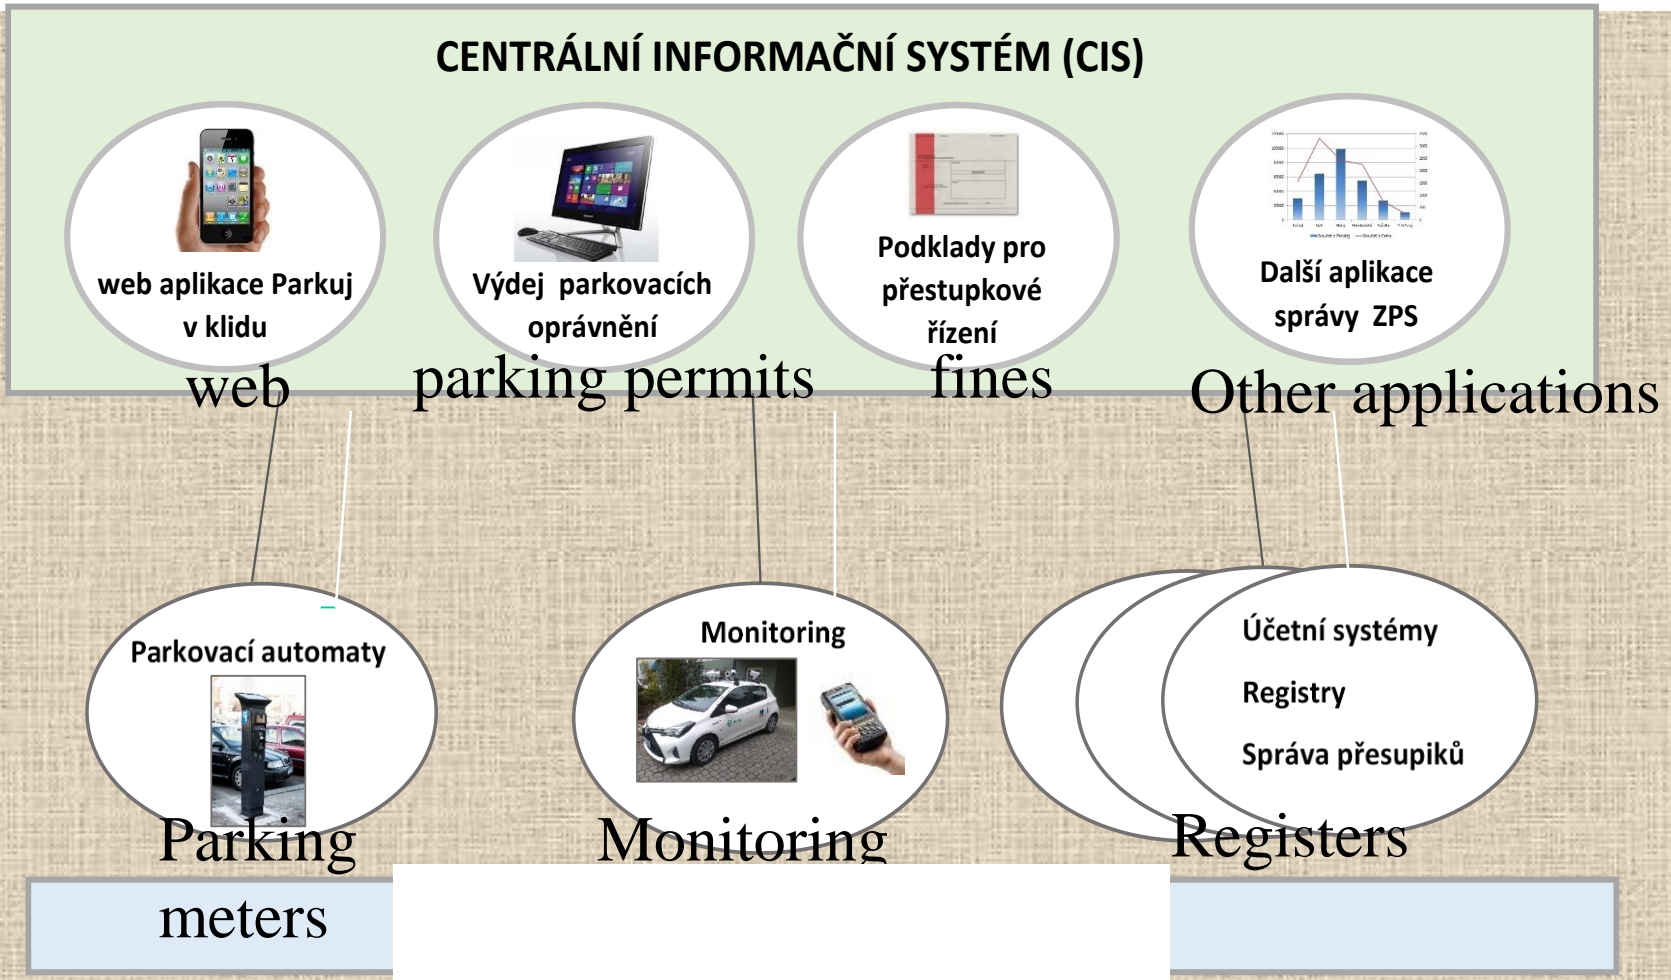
CENTRÁLNÍ INFORMAČNÍ SYSTÉM (CIS)

web aplikace Parkuj v klidu

web

Výdej parkovacích oprávnění

parking permits

Podklady pro přestupkové řízení

fines

Další aplikace správy ZPS

Other applications

Parkovací automaty

Parking meters

Monitoring

Monitoring

Účetní systémy

Registry

Správa přesupiků

Registers